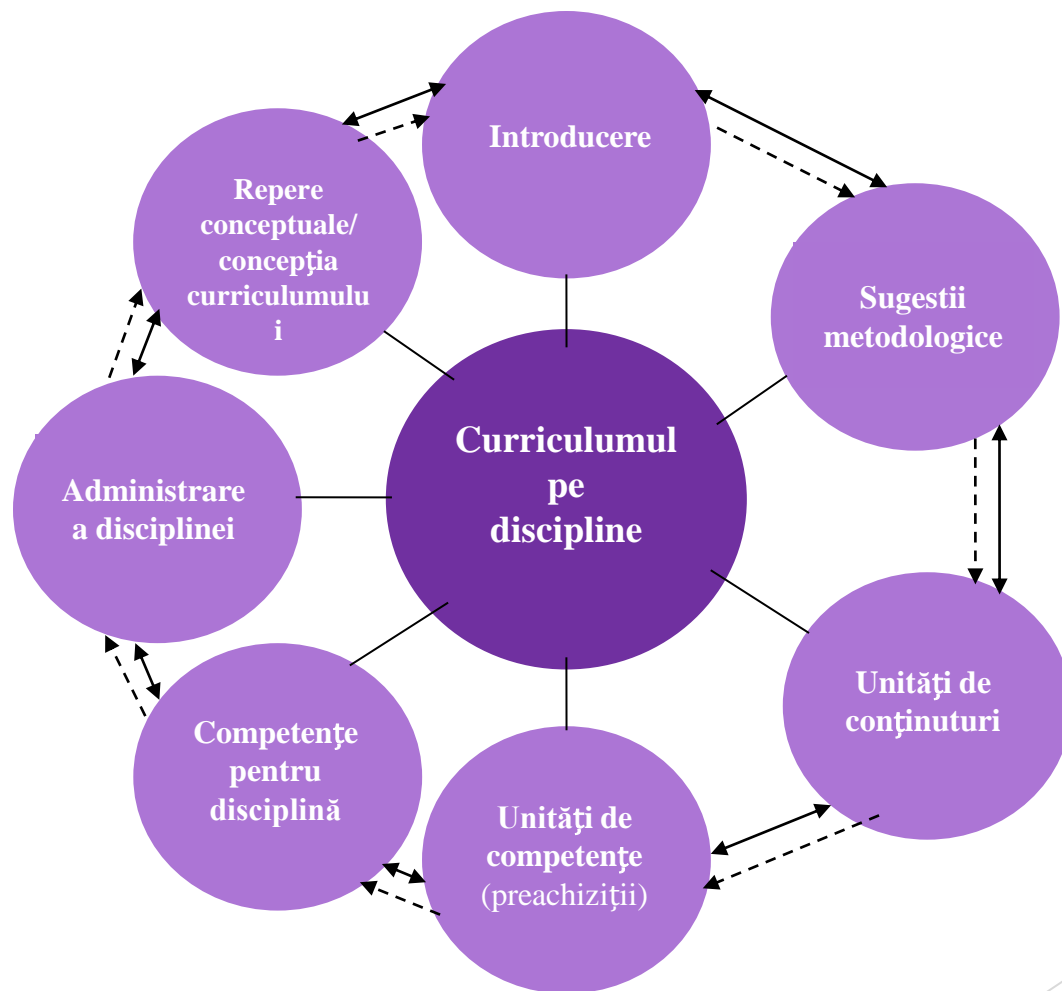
Introducere

Sugestii metodologice

Unităţi de conţinuturi

Unităţi de competenţe (preachiziţii)

Competenţe pentru disciplină

Administrare a disciplinei

Repere conceptuale/ concepţia curriculumului

Curriculumul pe discipline